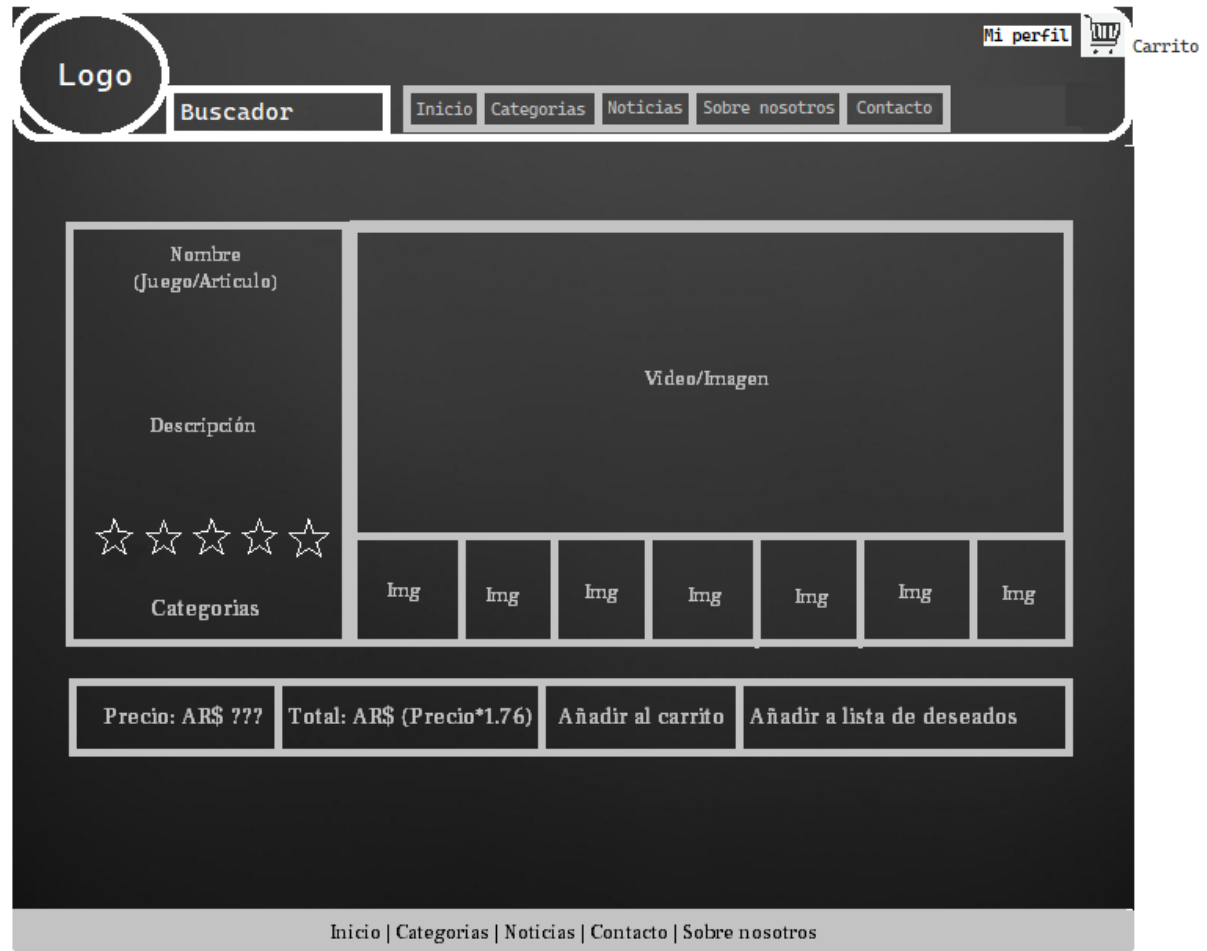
Logo

Buscador

Inicio Categorias Noticias Sobre nosotros Contacto

Mi perfil

Carrito

Nombre
(Juego/Articulo)

Descripción

☆☆☆☆☆

Categorias

Video/Imagen

Img Img Img Img Img Img Img

Precio: AR$ ???

Total: AR$ (Precio*1.76)

Añadir al carrito

Añadir a lista de deseados

Inicio | Categorias | Noticias | Contacto | Sobre nosotros